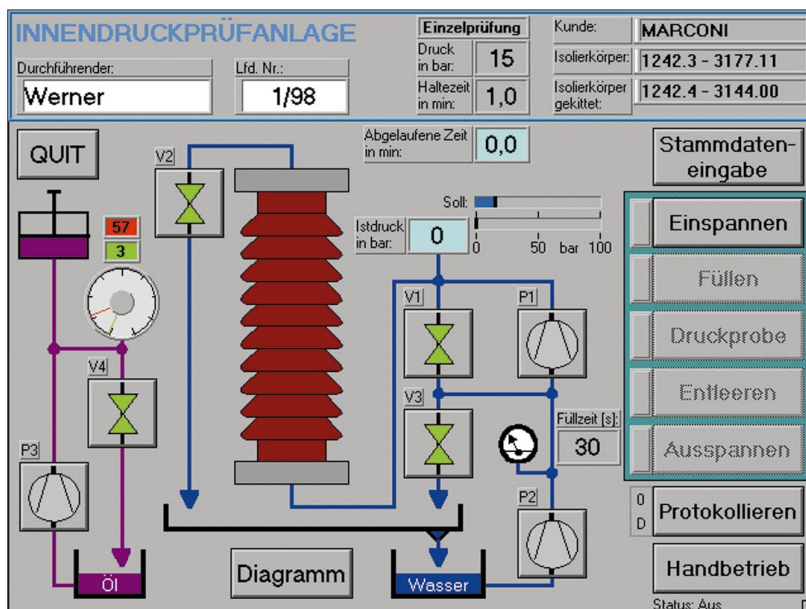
INNENDRUCKPRÜFANLAGE

Durchführender:
Werner

Lfd. Nr.:
1/98

Einzelprüfung
Druck in bar: 15
Haltezeit in min: 1,0

Kunde: MARCONI
Isolierkörper: 1242.3 - 3177.11
Isolierkörper gekittet: 1242.4 - 3144.00

QUIT

Abgelaufene Zeit in min: 0,0

Stammdateneingabe

V2

57
3

Soll:
Istdruck in bar: 0
0 50 bar 100

Einspannen

V1
P1

Füllen

Druckprobe

V4

V3

Entleeren

Füllzeit [s]: 30

Ausspannen

P3

P2

0
D

Protokollieren

Öl

Diagramm

Wasser

Handbetrieb

Status: Aus